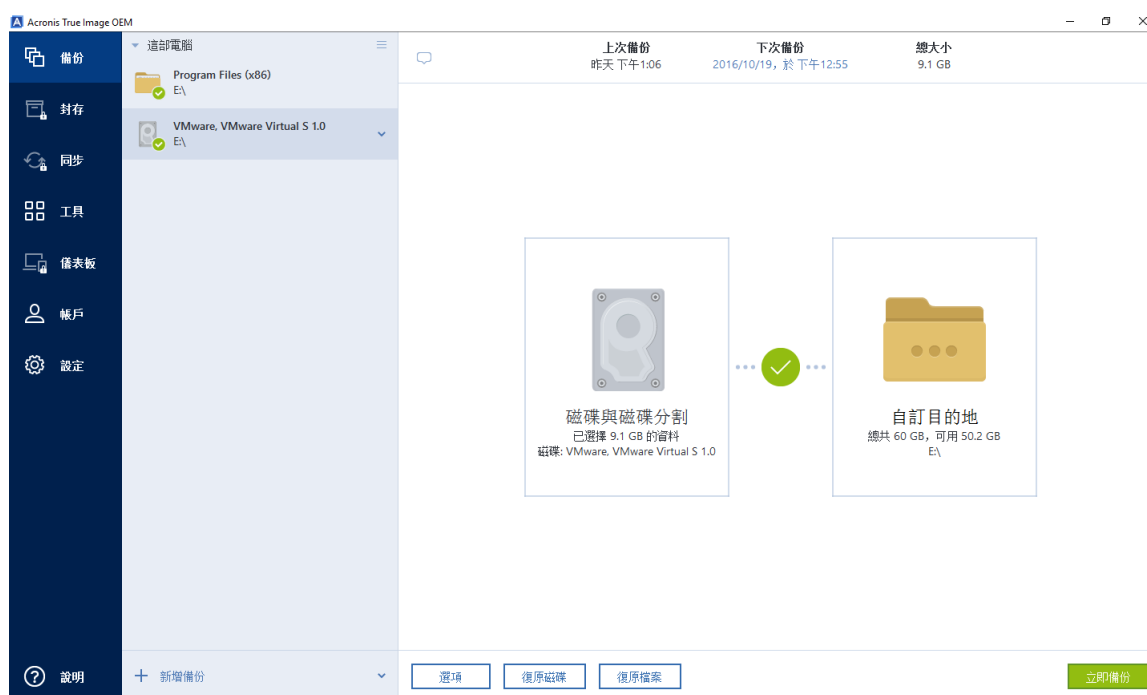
Acronis True Image OEM

備份
封存
同步
工具
儀表板
帳戶
設定
說明

這部電腦
Program Files (x86)
E:\
VMware, VMware Virtual S 1.0
E:\
新增備份

上次備份
昨天 下午1:06
下次備份
2016/10/19，於 下午12:55
總大小
9.1 GB

磁碟與磁碟分割
已選擇 9.1 GB 的資料
磁碟: VMware, VMware Virtual S 1.0

自訂目的地
總共 60 GB，可用 50.2 GB
E:\

選項
復原磁碟
復原檔案
立即備份